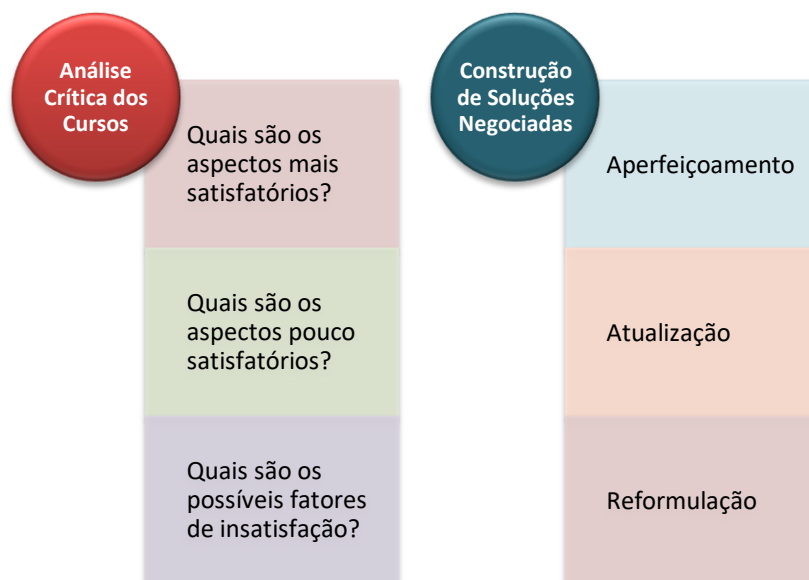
Análise Crítica dos Cursos

Quais são os aspectos mais satisfatórios?

Quais são os aspectos pouco satisfatórios?

Quais são os possíveis fatores de insatisfação?

Construção de Soluções Negociadas

Aperfeiçoamento

Atualização

Reformulação